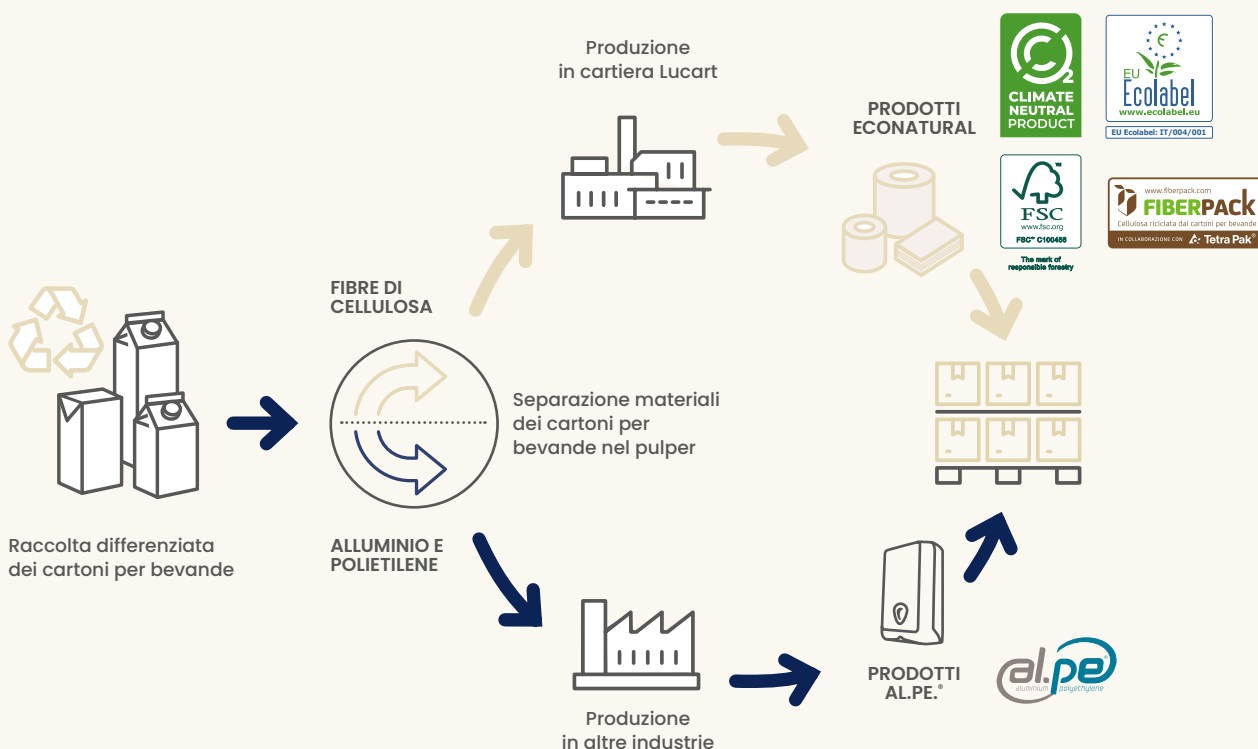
Produzione in cartiera Lucart

PRODOTTI ECONATURAL

CLIMATE NEUTRAL PRODUCT

EU Ecolabel www.ecolabel.eu

EU Ecolabel: IT/004/001

FSC www.fsc.org FSC™ C100455

The mark of responsible forestry

www.fiberpack.com FIBERPACK Cellulosa riciclata dai cartoni per bevande IN COLLABORAZIONE CON Tetra Pak®

FIBRE DI CELLULOSA

Separazione materiali dei cartoni per bevande nel pulper

Raccolta differenziata dei cartoni per bevande

ALLUMINIO E POLIETILENE

PRODOTTI AL.PE.®

al.pe aluminium polyethylene

Produzione in altre industrie